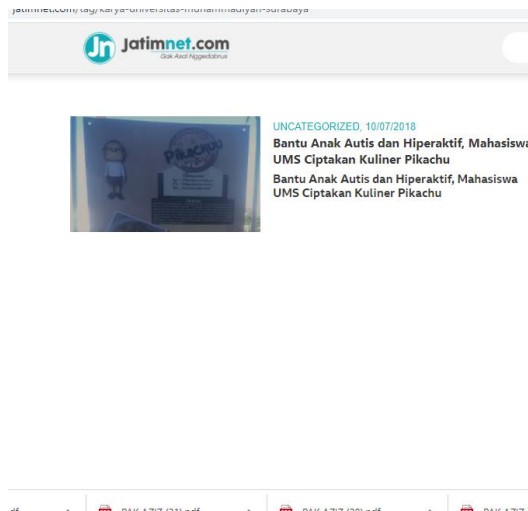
jatimnet.com/tag/karya-universitas-muhammadiyah-surabaya

Jn Jatimnet.com
Gak Asal Nggedabrus

Pikachu

UNCATEGORIZED, 10/07/2018
Bantu Anak Autis dan Hiperaktif, Mahasiswa UMS Ciptakan Kuliner Pikachu
Bantu Anak Autis dan Hiperaktif, Mahasiswa UMS Ciptakan Kuliner Pikachu

df
PAK AZIZ (21).pdf
PAK AZIZ (20).pdf
PAK AZIZ